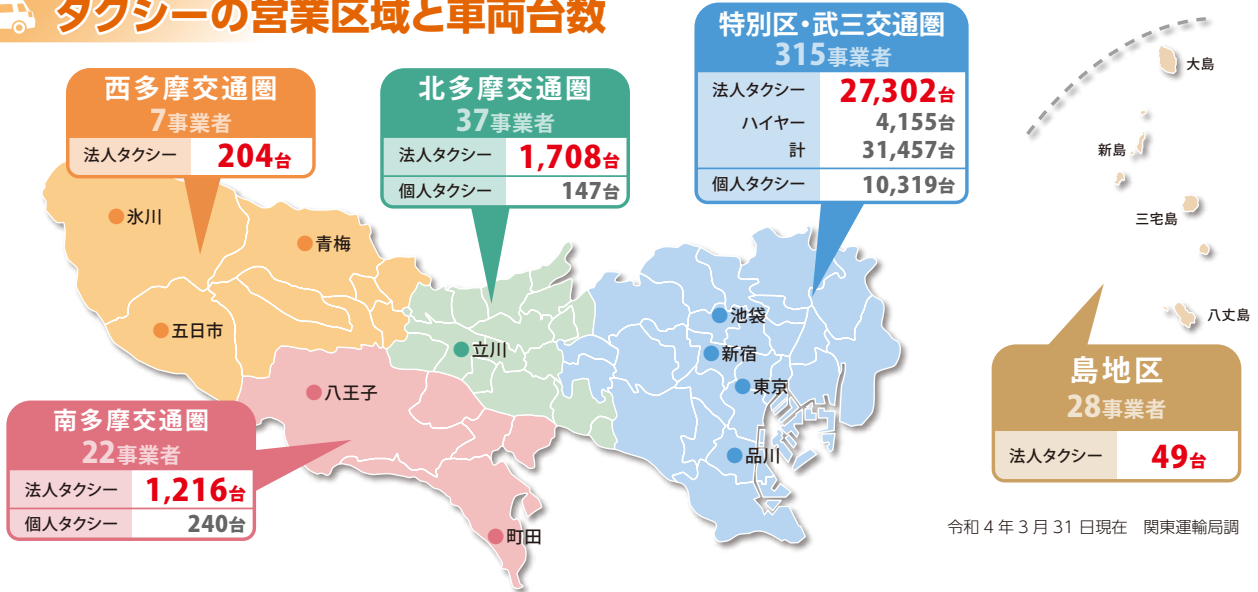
タクシーの営業区域と車両台数

西多摩交通圏
7事業者

| 法人タクシー | 204台 |
|---|---|

北多摩交通圏
37事業者

| 法人タクシー | 1,708台 |
|---|---|
| 個人タクシー | 147台 |

特別区・武三交通圏
315事業者

| 法人タクシー | 27,302台 |
|---|---|
| ハイヤー | 4,155台 |
| 計 | 31,457台 |
| 個人タクシー | 10,319台 |

大島
新島
三宅島
八丈島

氷川
青梅
五日市
立川
池袋
新宿
東京
品川
八王子
町田

南多摩交通圏
22事業者

| 法人タクシー | 1,216台 |
|---|---|
| 個人タクシー | 240台 |

島地区
28事業者

| 法人タクシー | 49台 |
|---|---|

令和 4 年 3 月 31 日現在　関東運輸局調